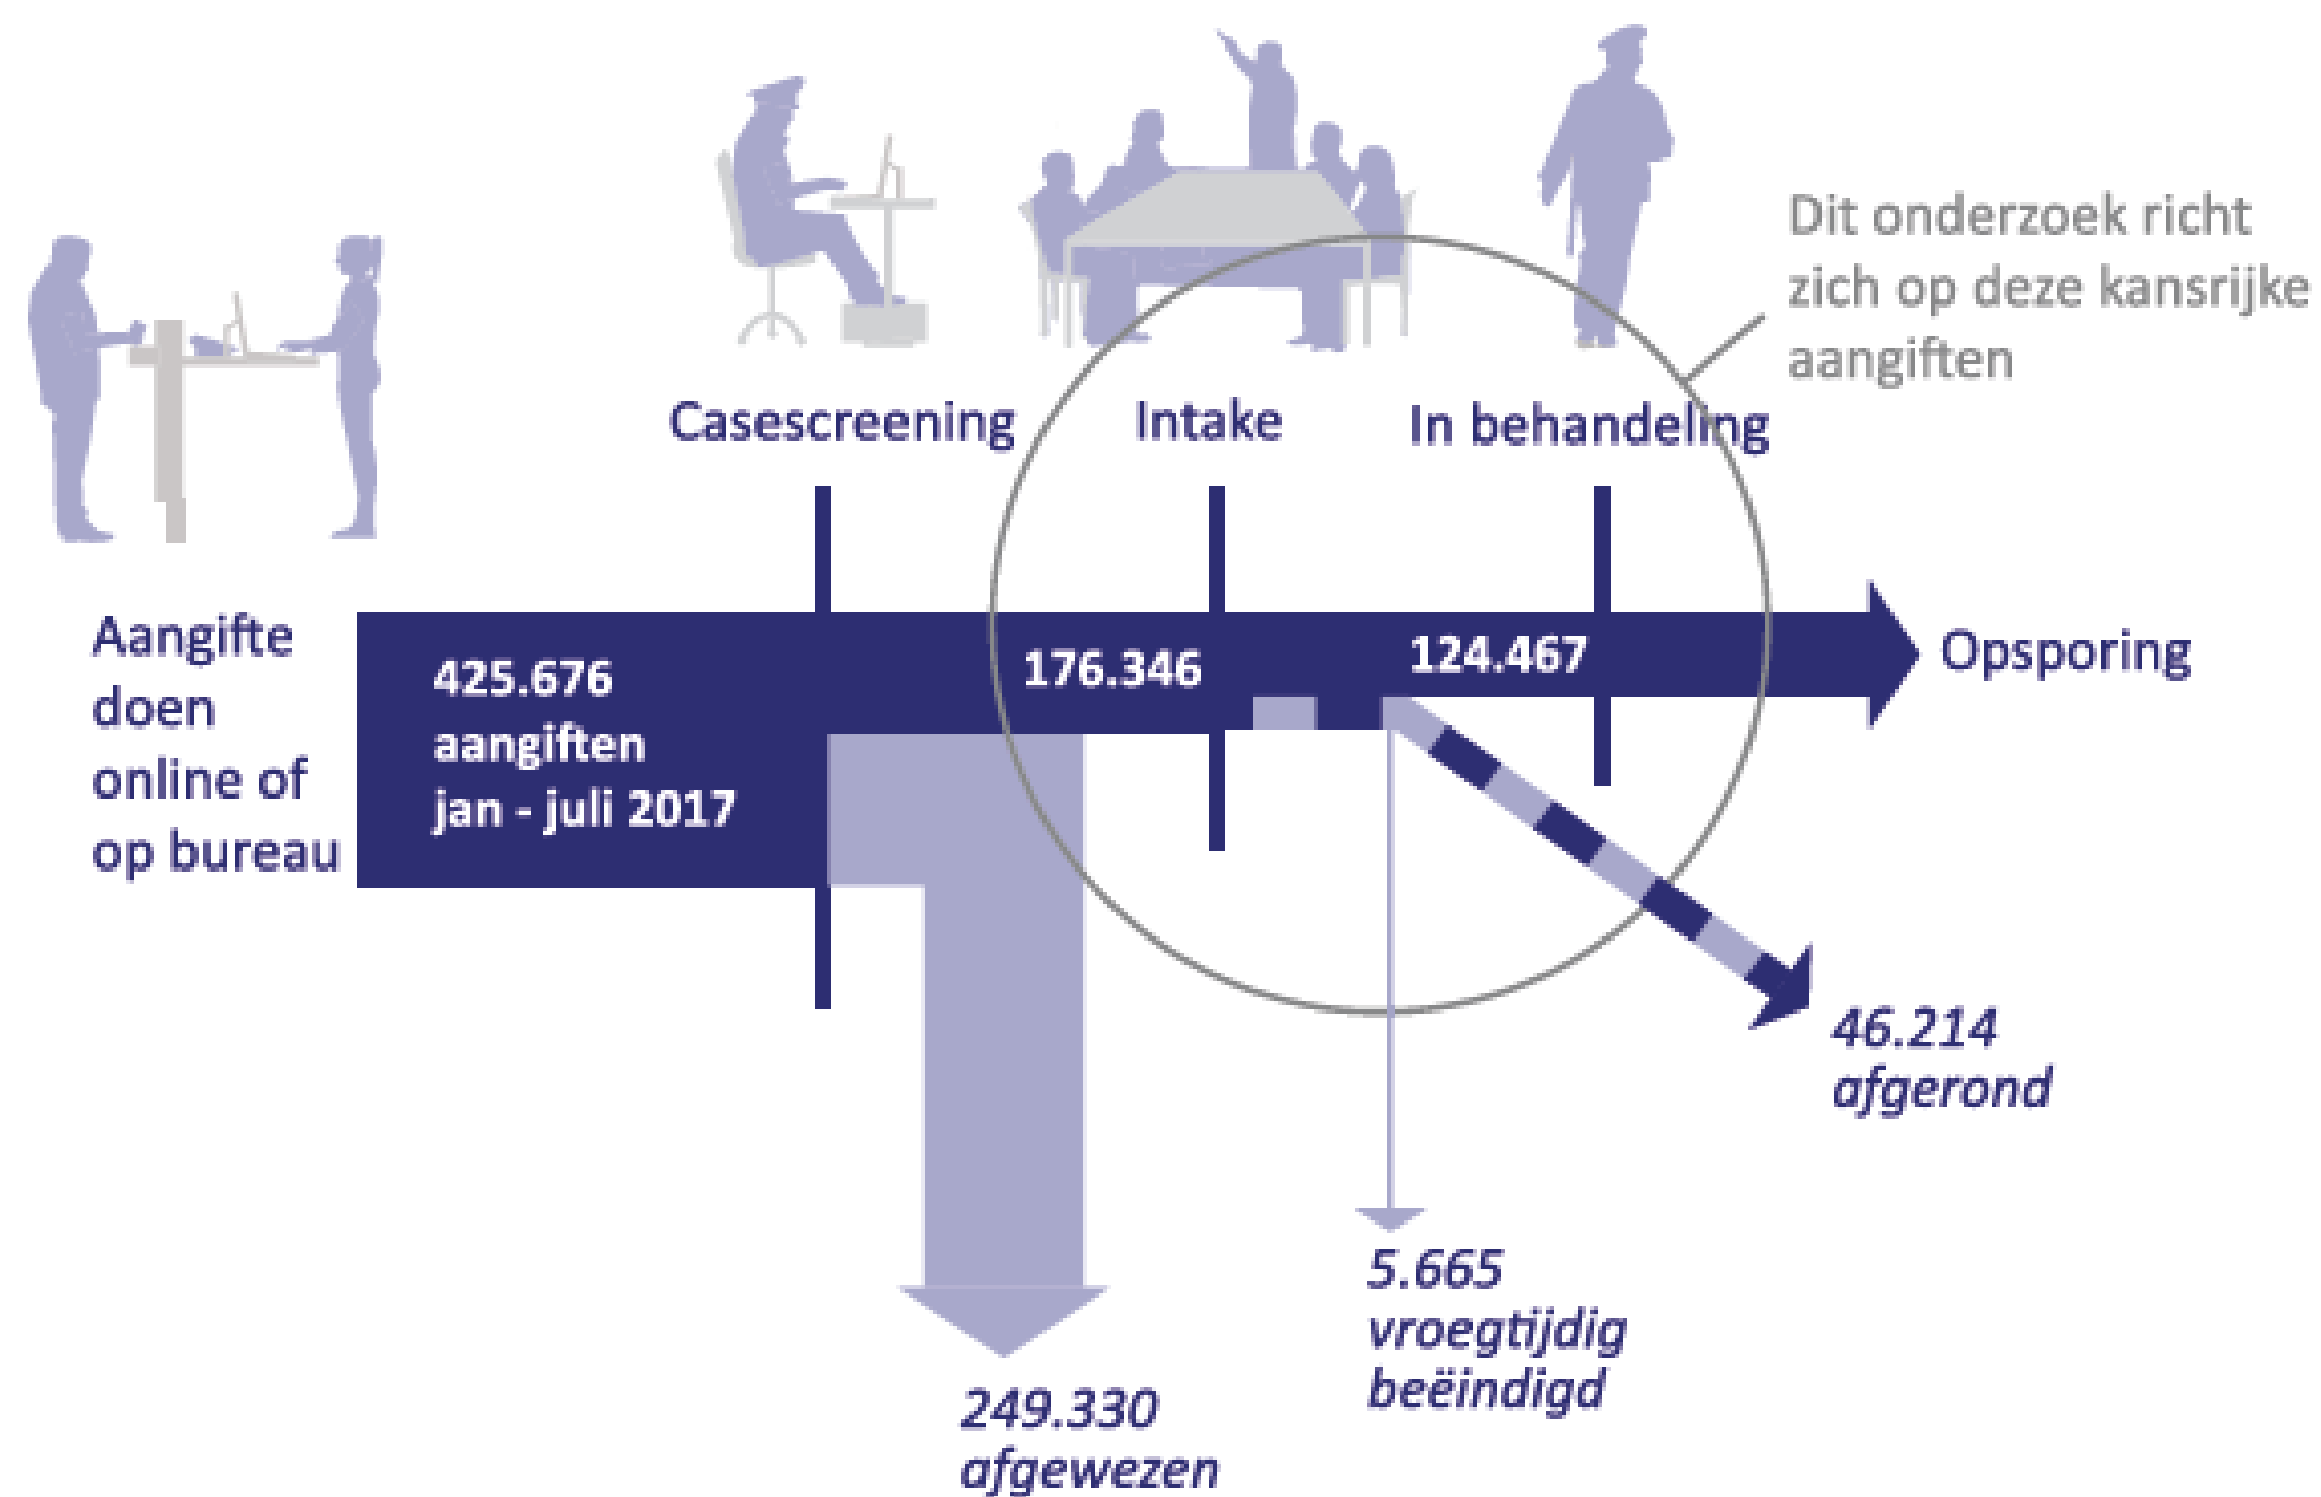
Dit onderzoek richt zich op deze kansrijke aangiften

Casescreening

Intake

In behandeling

Aangifte doen online of op bureau

425.676 aangiften jan - juli 2017

176.346

124.467

Opsporing

46.214 afgerond

5.665 vroegtijdig beëindigd

249.330 afgewezen